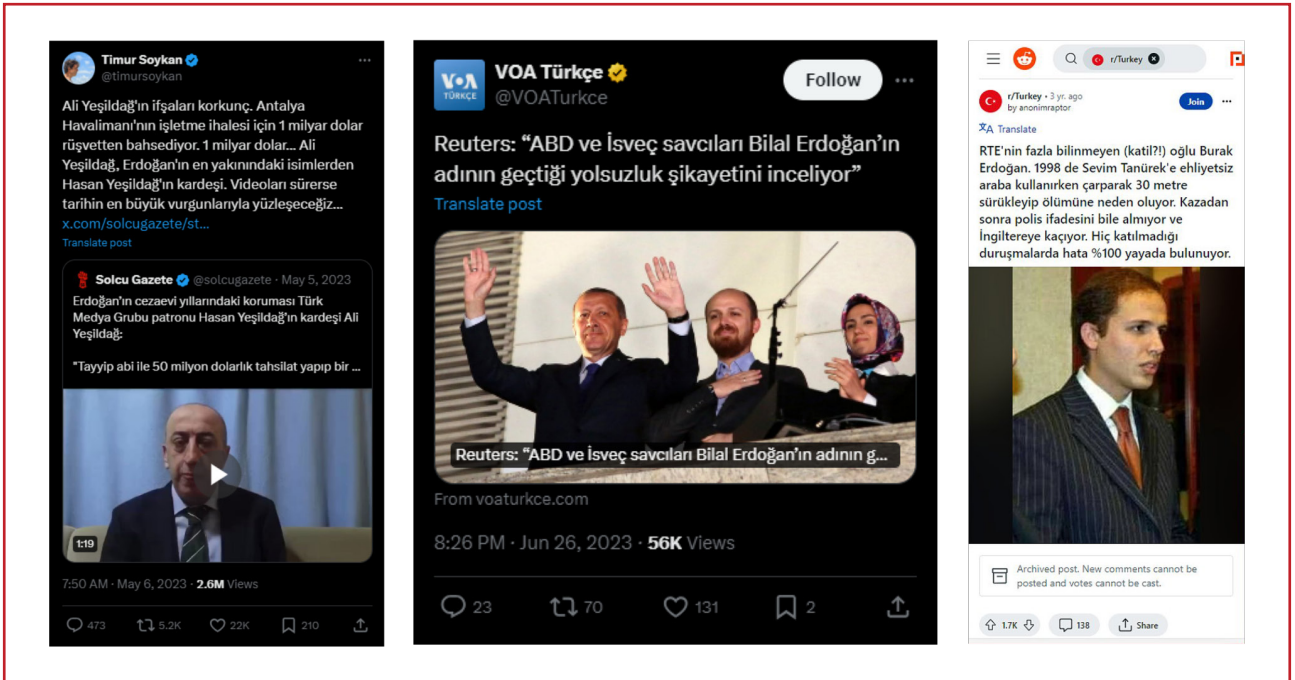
Timur Soykan
@timursoykan

Ali Yeşildağ'ın ifşaları korkunç. Antalya Havalimanı'nın işletme ihalesi için 1 milyar dolar rüşvetten bahsediyor. 1 milyar dolar... Ali Yeşildağ, Erdoğan'ın en yakınındaki isimlerden Hasan Yeşildağ'ın kardeşi. Videoları sürerse tarihin en büyük vurgunlarıyla yüzleşeceğiz... x.com/solcugazete/st...

Translate post

Solcu Gazete @solcugazete · May 5, 2023
Erdoğan'ın cezaevi yıllarındaki koruması Türk Medya Grubu patronu Hasan Yeşildağ'ın kardeşi Ali Yeşildağ:

"Tayyip abi ile 50 milyon dolarlık tahsilat yapıp bir ...

1:19

7:50 AM · May 6, 2023 · 2.6M Views

473 5.2K 22K 210

VOA Türkçe
@VOATurkce
Follow

Reuters: "ABD ve İsveç savcıları Bilal Erdoğan'ın adının geçtiği yolsuzluk şikayetini inceliyor"

Translate post

Reuters: "ABD ve İsveç savcıları Bilal Erdoğan'ın adının g...

From voaturkce.com

8:26 PM · Jun 26, 2023 · 56K Views

23 70 131 2

r/Turkey

r/Turkey · 3 yr. ago
by anonimraptor
Join

Translate

RTE'nin fazla bilinmeyen (katil?!) oğlu Burak Erdoğan. 1998 de Sevim Tanürek'e ehliyetsiz araba kullanırken çarparak 30 metre sürükleyip ölümüne neden oluyor. Kazadan sonra polis ifadesini bile almıyor ve İngiltereye kaçıyor. Hiç katılmadığı duruşmalarda hata %100 yayada bulunuyor.

Archived post. New comments cannot be posted and votes cannot be cast.

1.7K 138 Share